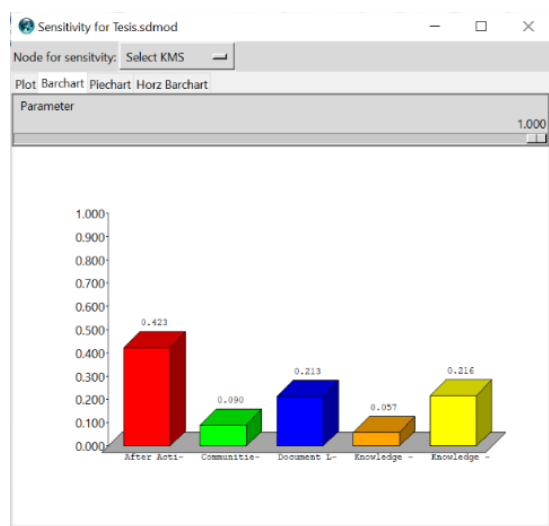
Sensitivity for Tesis.sdmod

Node for sensitvity: Select KMS

Plot Barchart Piechart Horz Barchart

Parameter

1.000

1.000
0.900
0.800
0.700
0.600
0.500
0.400
0.300
0.200
0.100
0.000

0.423
0.090
0.213
0.057
0.216

After Acti-
Communitie-
Document L-
Knowledge -
Knowledge -